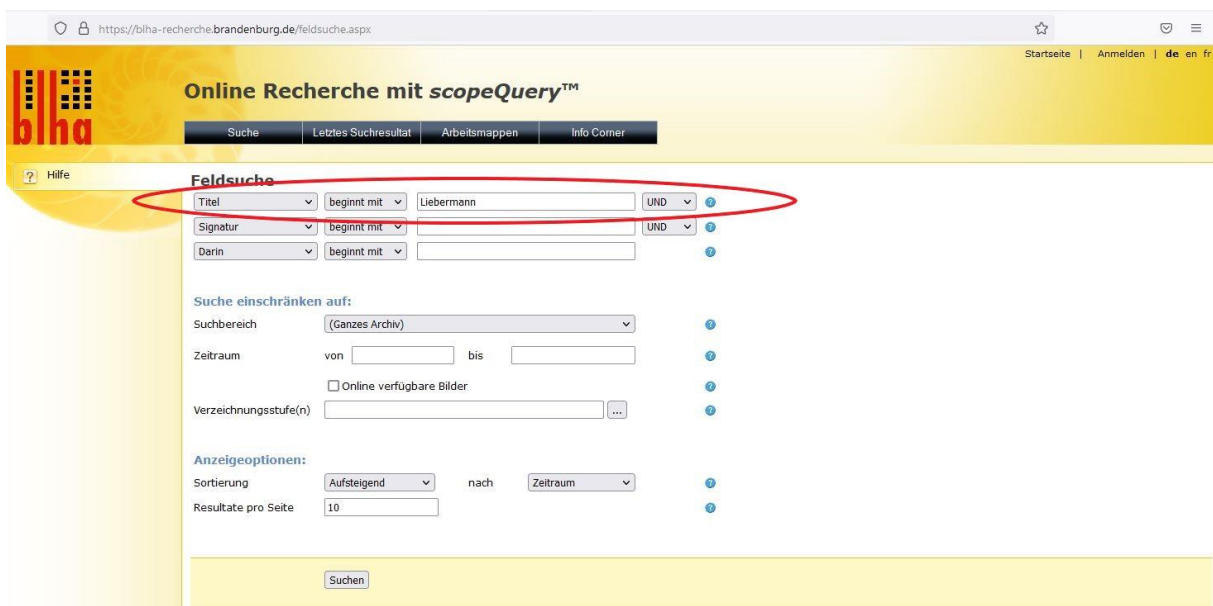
https://blha-recherche.brandenburg.de/feldsuche.aspx

Startseite | Anmelden | de en fr

blha

Online Recherche mit scopeQuery™

Suche | Letztes Suchresultat | Arbeitsmappen | Info Corner

? Hilfe

Feldsuche

Titel | beginnt mit | Liebermann | UND
Signatur | beginnt mit | | UND
Darin | beginnt mit |

Suche einschränken auf:

Suchbereich (Ganzes Archiv)

Zeitraum von bis

Online verfügbare Bilder

Verzeichnungsstufe(n) ...

Anzeigeoptionen:

Sortierung Aufsteigend nach Zeitraum

Resultate pro Seite 10

Suchen